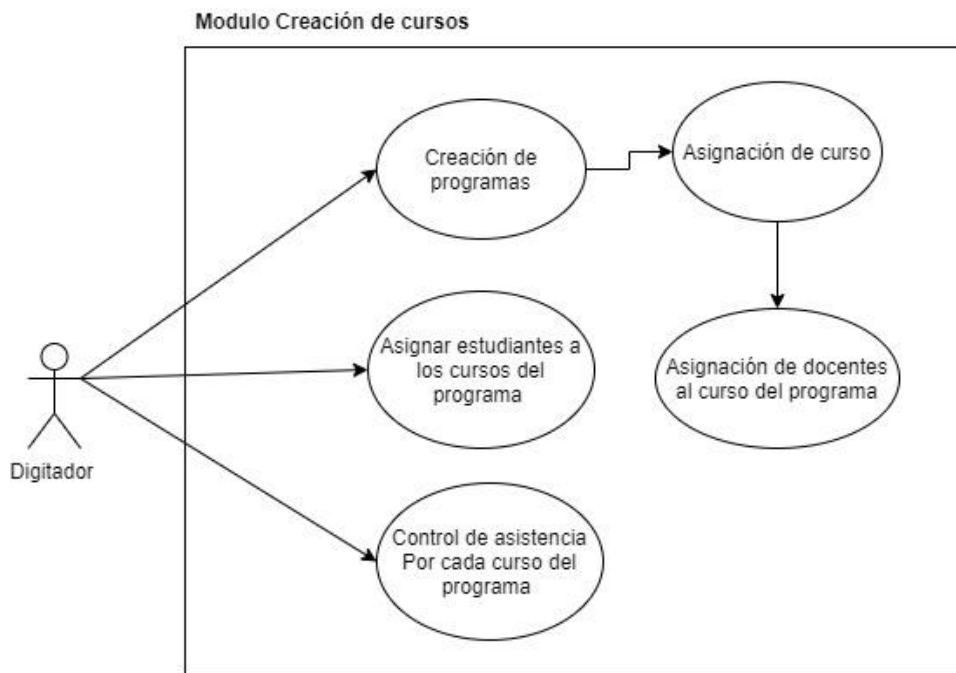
Modulo Creación de cursos

Creación de programas

Asignación de curso

Asignar estudiantes a los cursos del programa

Asignación de docentes al curso del programa

Digitador

Control de asistencia Por cada curso del programa